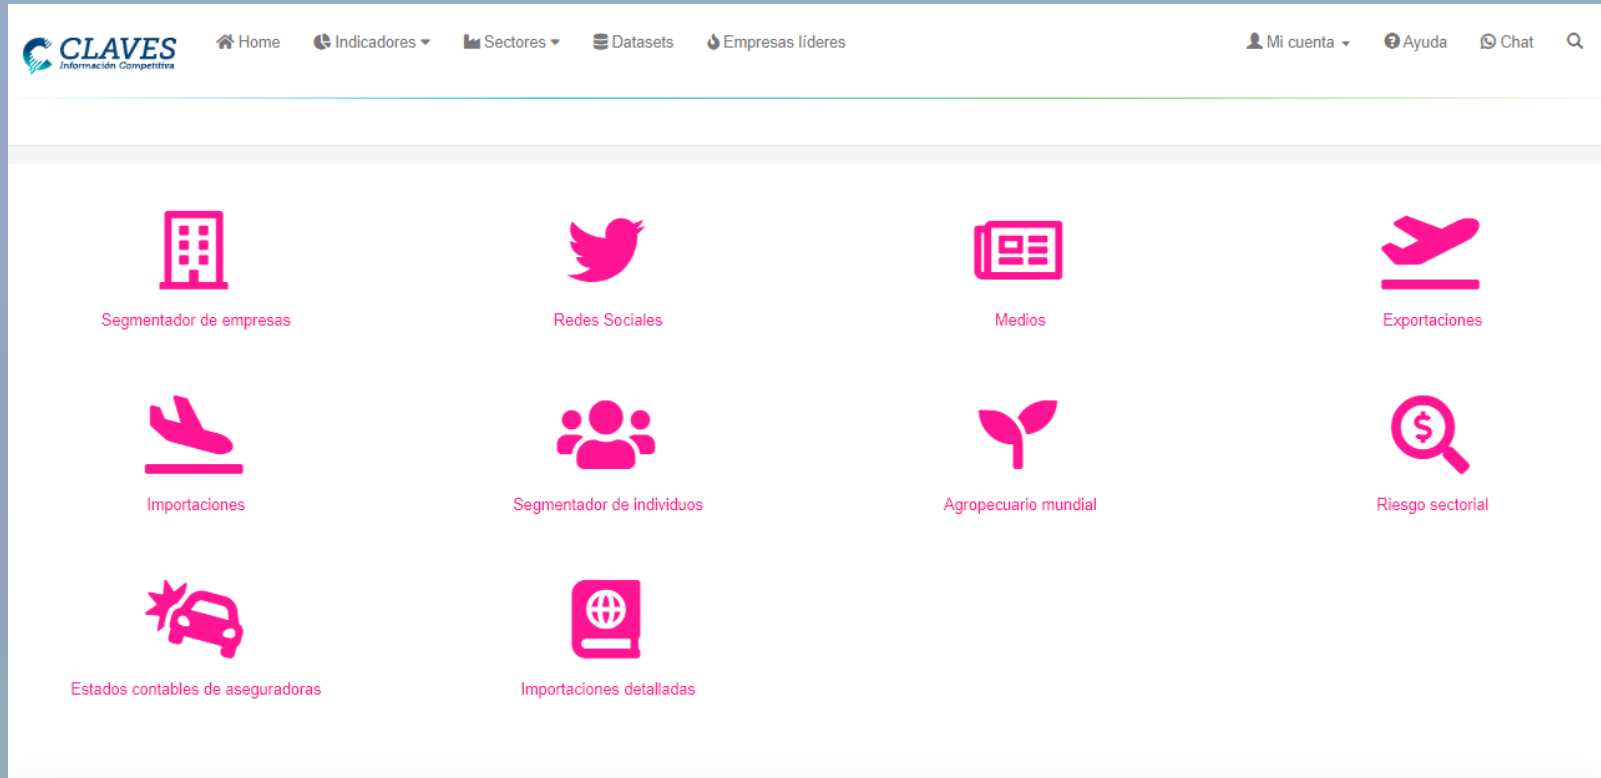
CLAVES
Información Competitiva

Home Indicadores Sectores Datasets Empresas líderes Mi cuenta Ayuda Chat

Segmentador de empresas
Redes Sociales
Medios
Exportaciones
Importaciones
Segmentador de individuos
Agropecuario mundial
Riesgo sectorial
Estados contables de aseguradoras
Importaciones detalladas